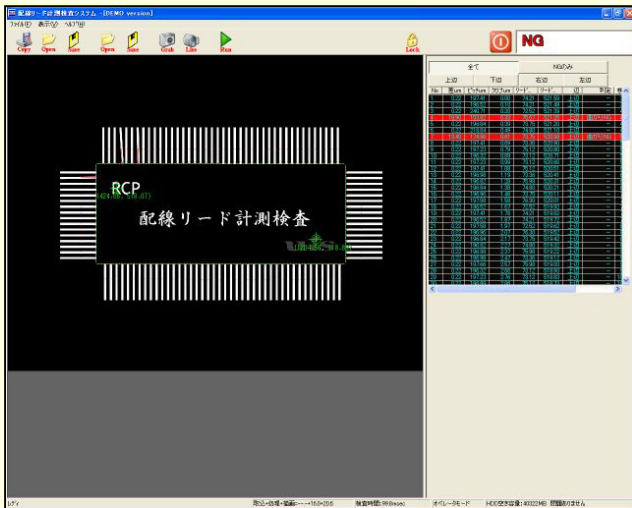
配線リード計測検査システム - [DEMO version]

ファイル(F) 表示(V) ヘルプ(H)

Copy Open Save Open Save Grab Live Run Lock

NG

全て NGのみ

上辺 下辺 右辺 左辺

RCP

(424.60, 516.07)

配線リード計測検査

レディ

取込=白黒・階調レベル=1024×256

検査時間: 99.9msec

オペレータモード

HDD空き容量: 40322MB 問題ありません